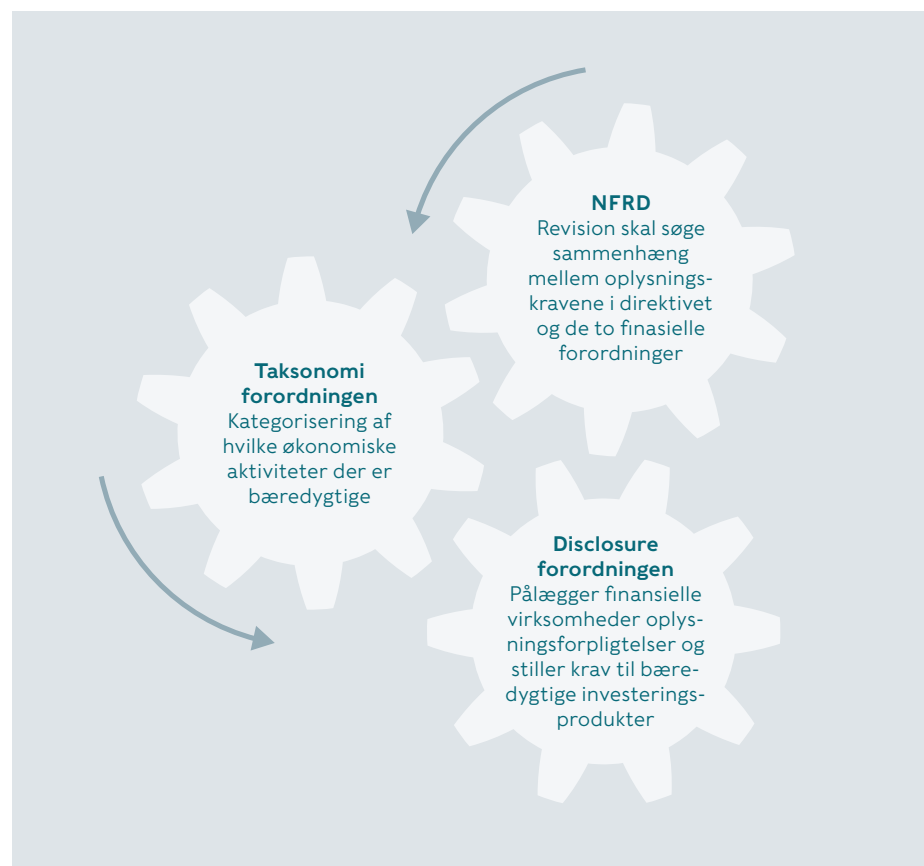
NFRD
Revision skal søge sammenhæng mellem oplysningskravene i direktivet og de to finasielle forordninger

Taksonomi forordningen
Kategorisering af hvilke økonomiske aktiviteter der er bæredygtige

Disclosure forordningen
Pålægger finansielle virksomheder oplysningsforpligtelser og stiller krav til bæredygtige investeringsprodukter